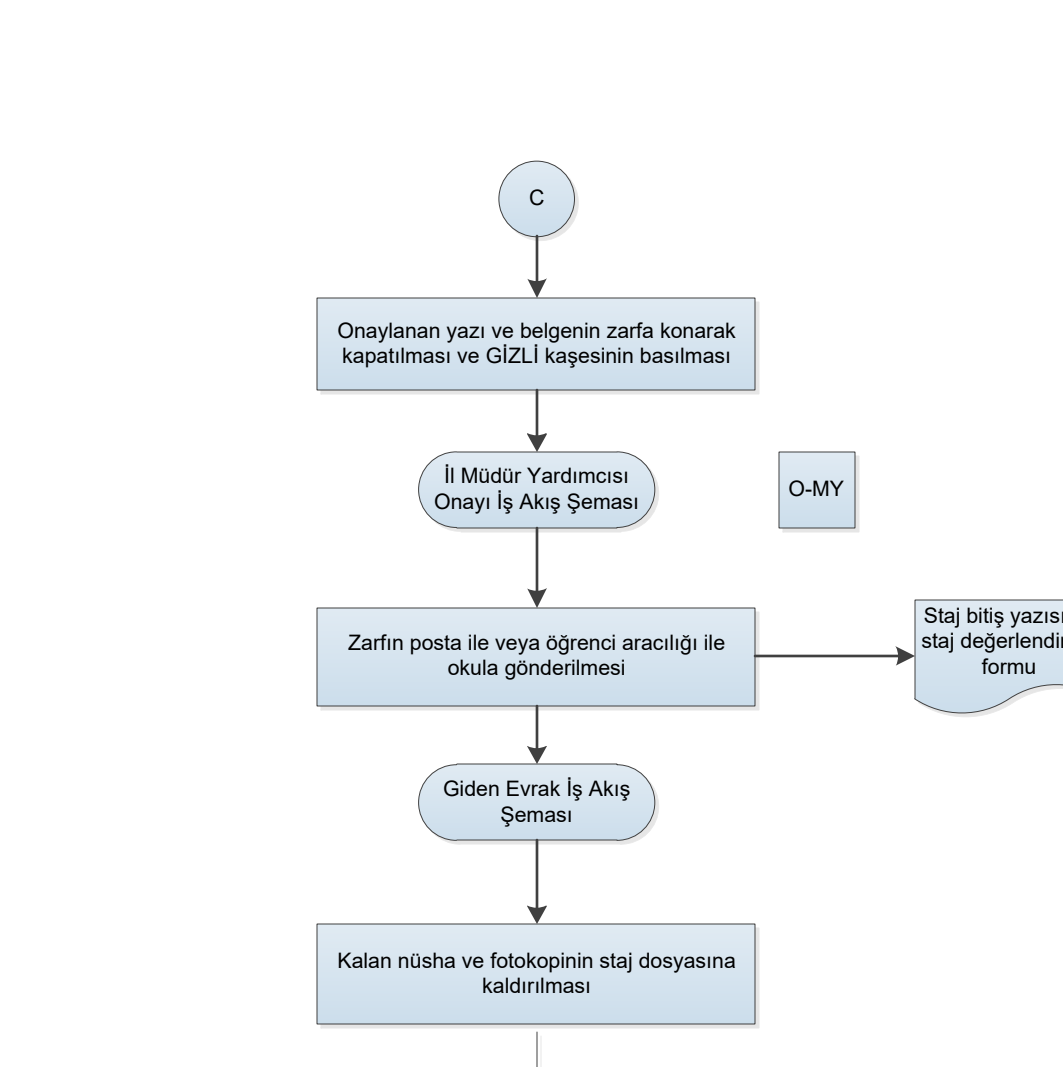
C

Onaylanan yazı ve belgenin zarfa konarak kapatılması ve GİZLİ kaşesinin basılması

İl Müdür Yardımcısı Onayı İş Akış Şeması

O-MY

Zarfın posta ile veya öğrenci aracılığı ile okula gönderilmesi

Staj bitiş yazısı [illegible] staj değerlendir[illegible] formu

Giden Evrak İş Akış Şeması

Kalan nüsha ve fotokopinin staj dosyasına kaldırılması